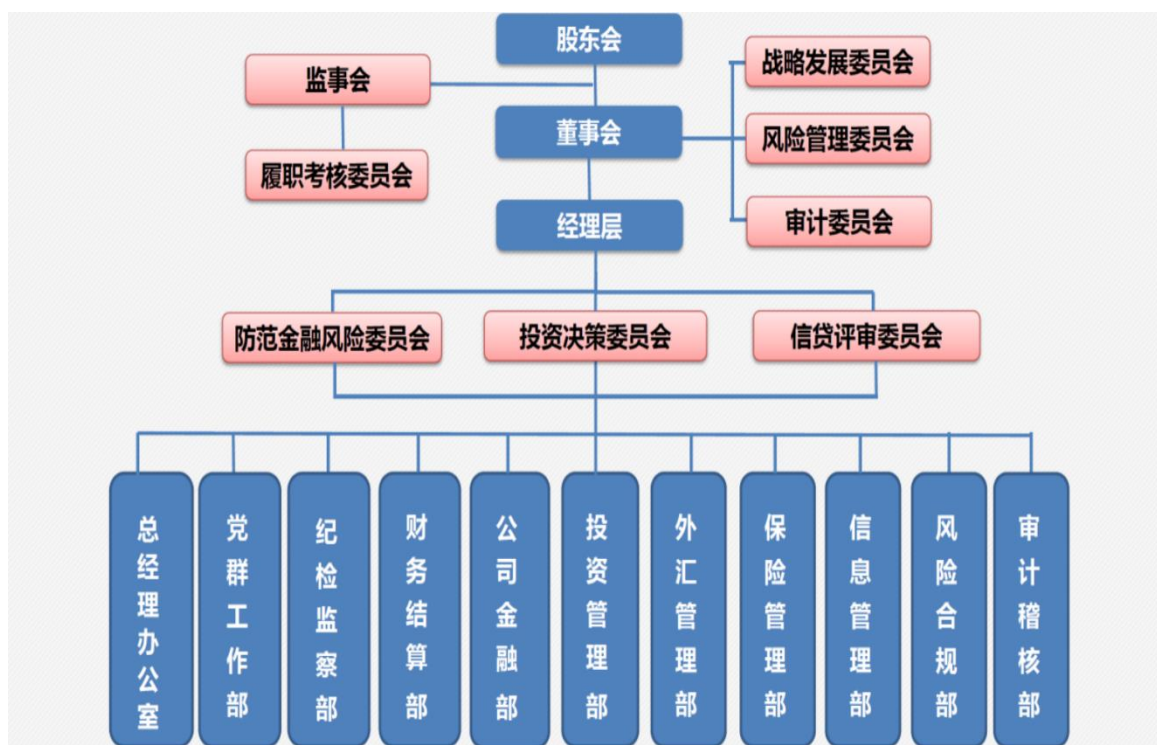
股东会

监事会

战略发展委员会

董事会

风险管理委员会

履职考核委员会

经理层

审计委员会

防范金融风险委员会

投资决策委员会

信贷评审委员会

总经理办公室

党群工作部

纪检监察部

财务结算部

公司金融部

投资管理部

外汇管理部

保险管理部

信息管理部

风险合规部

审计稽核部